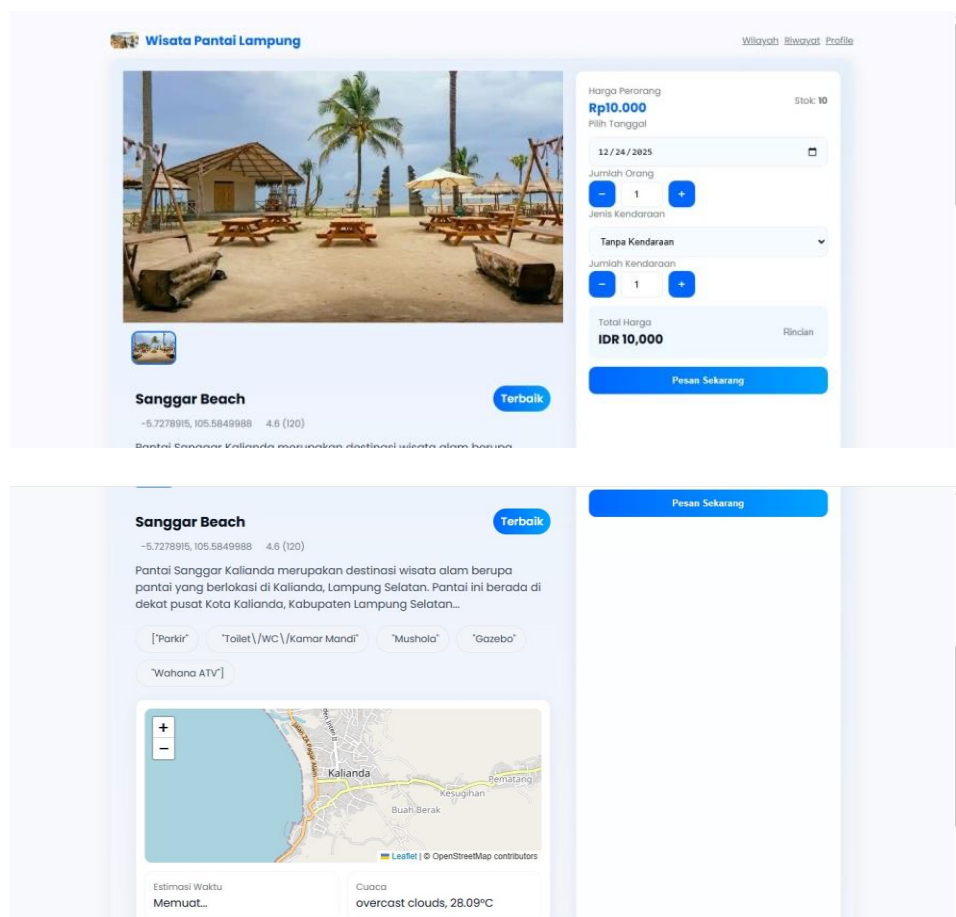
Wisata Pantai Lampung

Wilayah Riwayat Profile

Harga Perorang
Rp10.000
Stok: 10
Pilih Tanggal
12/24/2025
Jumlah Orang
−
1
+
Jenis Kendaraan
Tanpa Kendaraan
Jumlah Kendaraan
−
1
+
Total Harga
IDR 10,000
Rincian
Pesan Sekarang

Sanggar Beach
Terbaik
-5.7278915, 105.5849988 4.6 (120)
Pantai Sanggar Kalianda merupakan destinasi wisata alam berupa

Pesan Sekarang

Sanggar Beach
Terbaik
-5.7278915, 105.5849988 4.6 (120)
Pantai Sanggar Kalianda merupakan destinasi wisata alam berupa pantai yang berlokasi di Kalianda, Lampung Selatan. Pantai ini berada di dekat pusat Kota Kalianda, Kabupaten Lampung Selatan...

["Parkir" "Toilet\/WC\/Kamar Mandi" "Mushola" "Gazebo" "Wahana ATV"]

+
−
Kalianda
Pematang
Kesugihan
Buah Berak
Leaflet | © OpenStreetMap contributors

Estimasi Waktu
Memuat...
Cuaca
overcast clouds, 28.09°C